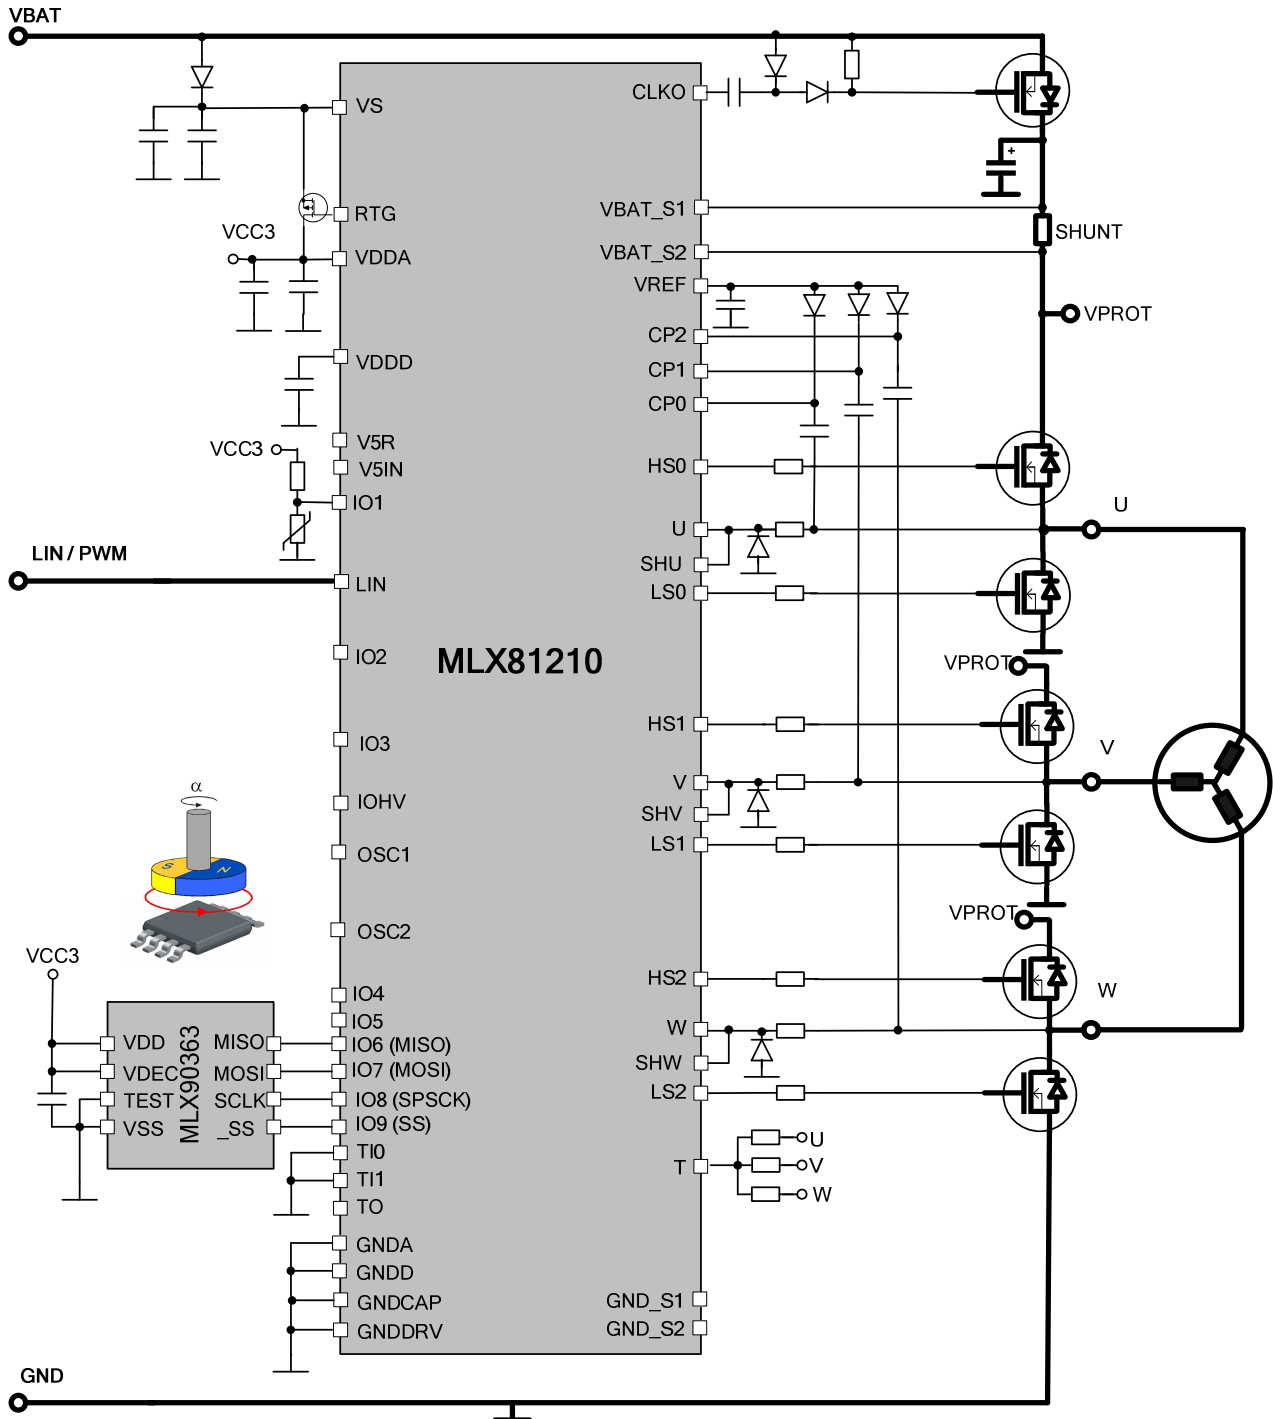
VBAT

VS
RTG
VCC3
VDDA
VDDD
VCC3
V5R
V5IN
IO1
LIN / PWM
LIN
IO2
IO3
IOHV
OSC1
OSC2
IO4
IO5
IO6 (MISO)
IO7 (MOSI)
IO8 (SPSCK)
IO9 (SS)
TI0
TI1
TO
GNDA
GNDD
GNDCAP
GNDDRV

MLX81210

CLKO
VBAT_S1
VBAT_S2
VREF
CP2
CP1
CP0
HS0
U
SHU
LS0
HS1
V
SHV
LS1
HS2
W
SHW
LS2
T
GND_S1
GND_S2

SHUNT
VPROT
U
VPROT
V
VPROT
W
U
V
W

α

VCC3
VDD
VDEC
TEST
VSS
MLX90363
MISO
MOSI
SCLK
_SS

GND